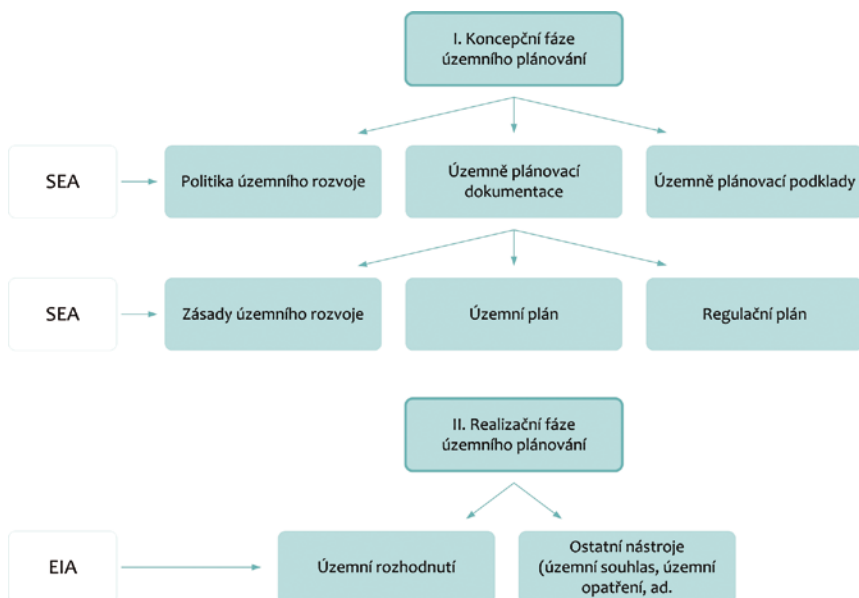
I. Koncepční fáze územního plánování

SEA

Politika územního rozvoje

Územně plánovací dokumentace

Územně plánovací podklady

SEA

Zásady územního rozvoje

Územní plán

Regulační plán

II. Realizační fáze územního plánování

EIA

Územní rozhodnutí

Ostatní nástroje (územní souhlas, územní opatření, ad.